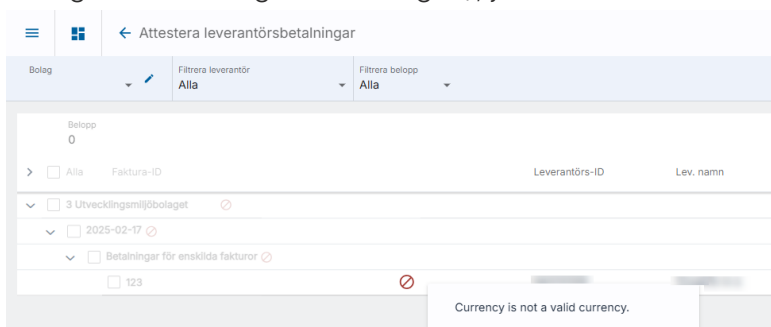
← Attestera leverantörsbetalningar

Bolag

Filtrera leverantör
Alla

Filtrera belopp
Alla

Belopp
0

Alla Faktura-ID Leverantörs-ID Lev. namn

3 Utvecklingsmiljöbolaget

2025-02-17

Betalningar för enskilda fakturor

123

Currency is not a valid currency.